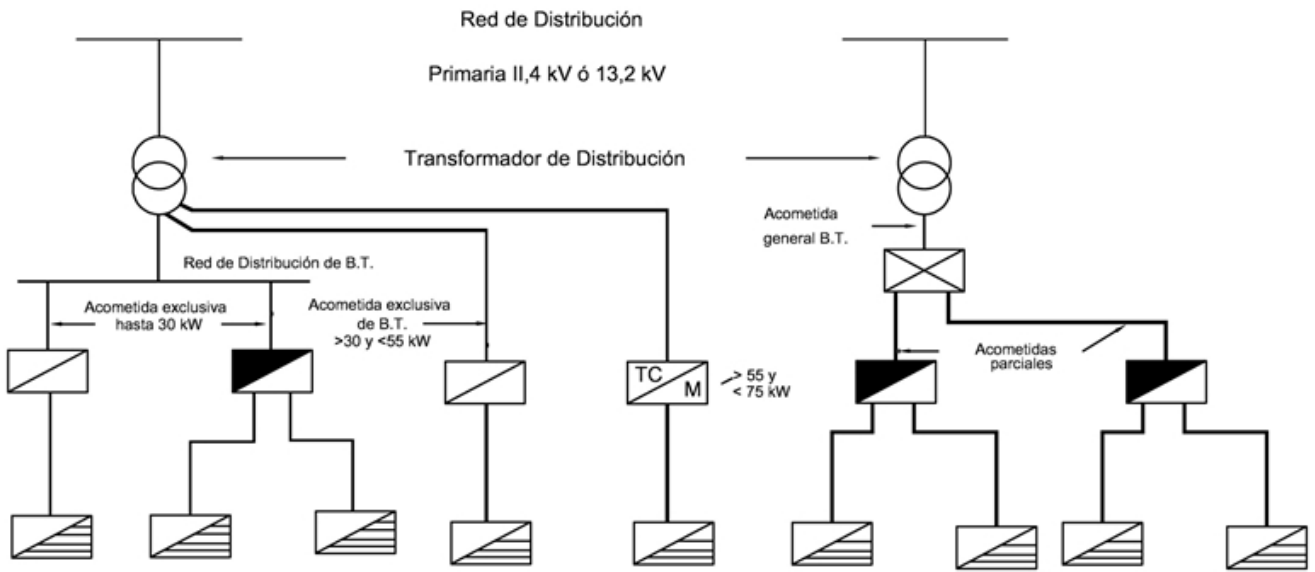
Red de Distribución

Primaria II,4 kV ó 13,2 kV

Transformador de Distribución

Acometida general B.T.

Red de Distribución de B.T.

Acometida exclusiva hasta 30 kW

Acometida exclusiva de B.T. >30 y <55 kW

TC M

> 55 y < 75 kW

Acometidas parciales